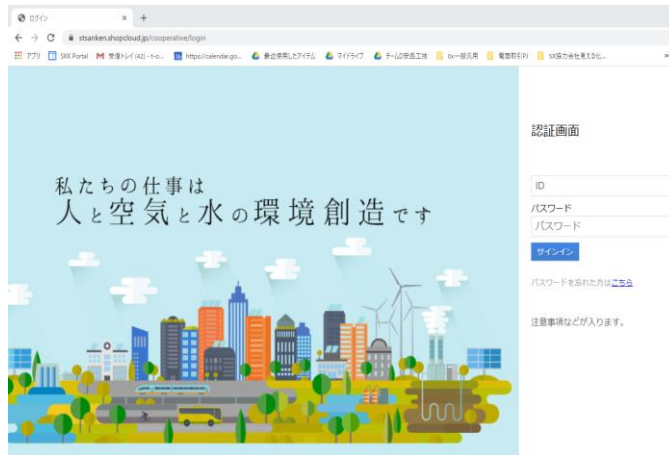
ログイン ×
+
stsanken.shopcloud.jp/cooperative/login
アプリ SKK Portal 受信トレイ (42) - t-o... https://calendar.go... 最近使用したアイテム マイドライブ チームの安全工技 0x一括汎用 電撃取引(F) SK協力会社見える化...

私たちの仕事は
人と空気と水の環境創造です

認証画面

ID
パスワード
パスワード
サインイン

パスワードを忘れた方はこちら

注意事項などが入ります。